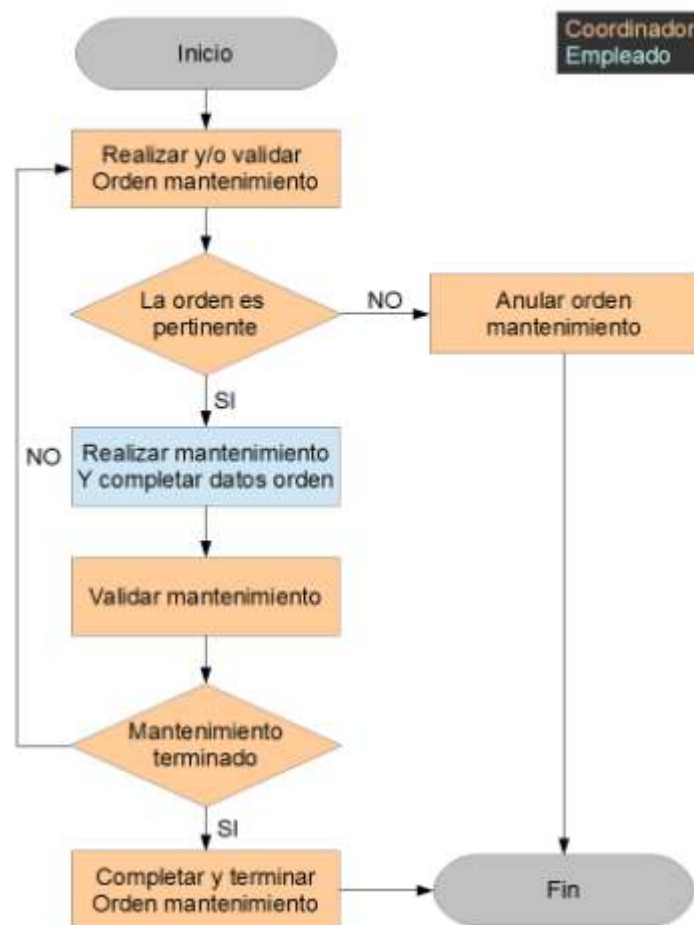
Coordinador
Empleado

Inicio

Realizar y/o validar Orden mantenimiento

La orden es pertinente

NO

Anular orden mantenimiento

SI

NO

Realizar mantenimiento Y completar datos orden

Validar mantenimiento

Mantenimiento terminado

SI

Completar y terminar Orden mantenimiento

Fin